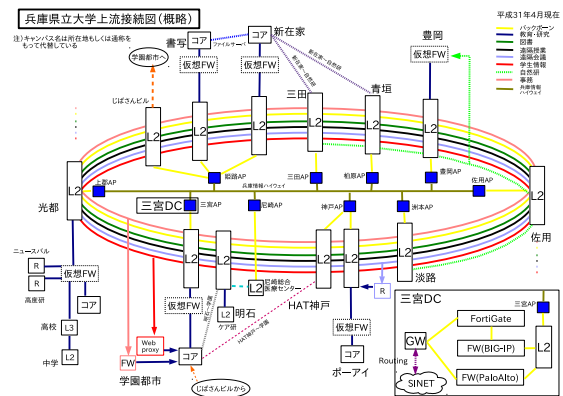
兵庫県立大学上流接続図（概略）

注）キャンパス名は所在地もしくは通称をもって代替している

平成31年4月現在

| | |
|---|---|
| | バックボーン |
| | 教育・研究 |
| | 図書 |
| | 遠隔授業 |
| | 遠隔会議 |
| | 学生情報 |
| | 自然研 |
| | 事務 |
| | 兵庫情報ハイウェイ |

書写
コア
ファイルサーバ
コア
新在家
仮想FW
仮想FW
学園都市へ
新在家→書写
新在家→自然研
豊岡
仮想FW
じばさんビル
三田
L2
L2
L2
L2
書垣
L2
L2
姫路AP
三田AP
柏原AP
豊岡AP
兵庫情報ハイウェイ
上郡AP
佐用AP
L2
L2
光都
佐用
三宮DC
三宮AP
尼崎AP
神戸AP
洲本AP
L2
L2
L2
L2
L2
ニュースバル
R
R
仮想FW
高度研
コア
高校
L3
中学
L2
明石
尼崎総合医療センター
L2
ケア研
淡路
HAT神戸
R
仮想FW
Web proxy
学園都市
FW
コア
HAT神戸→学園
仮想FW
コア
ポーアイ
じばさんビルから

三宮DC
三宮AP
FortiGate
GW
FW(BIG-IP)
L2
Routing
SINET
FW(PaloAlto)